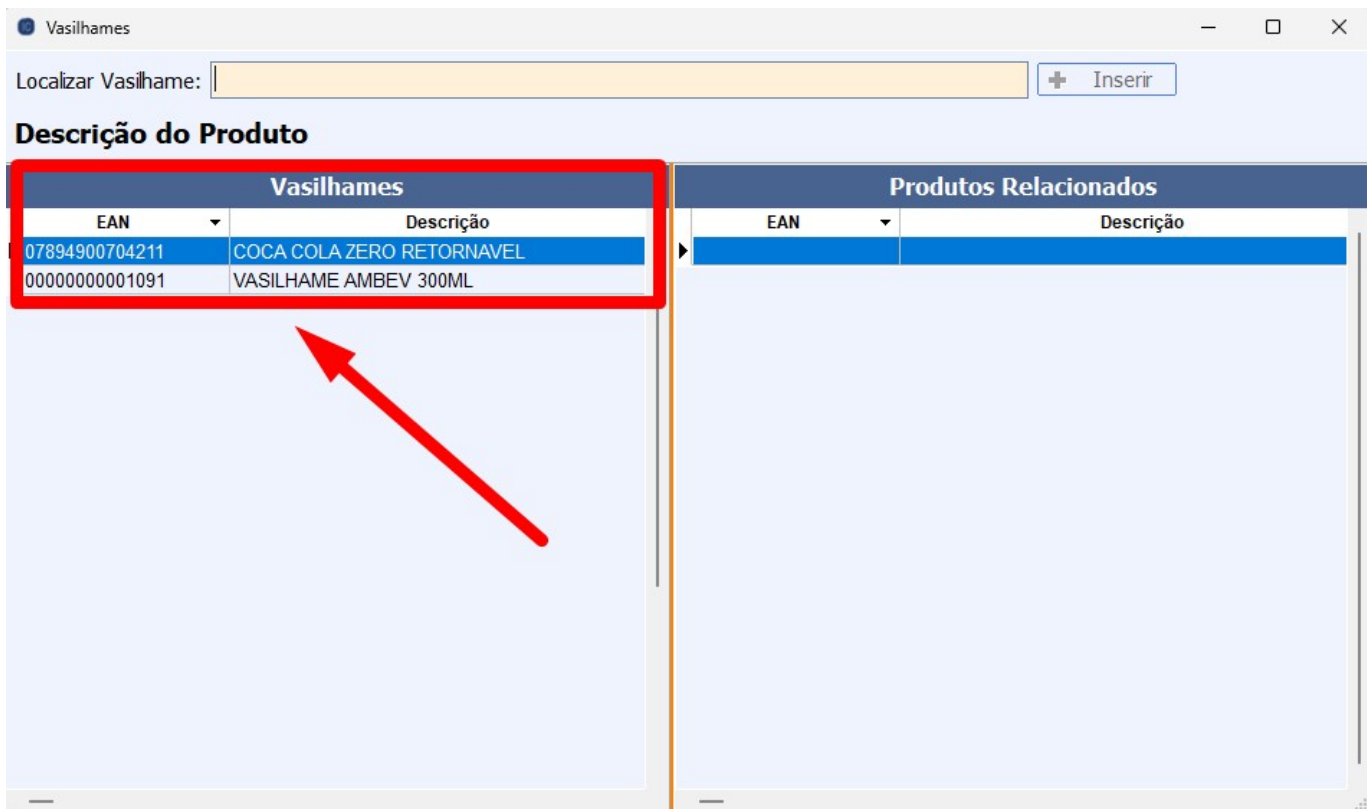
Vasilhames

Localizar Vasilhame: 

Inserir

Descrição do Produto

Vasilhames

| EAN | Descrição |
|---|---|
| 07894900704211 | COCA COLA ZERO RETORNAVEL |
| 00000000001091 | VASILHAME AMBEV 300ML |

Produtos Relacionados

| EAN | Descrição |
|---|---|
| | |